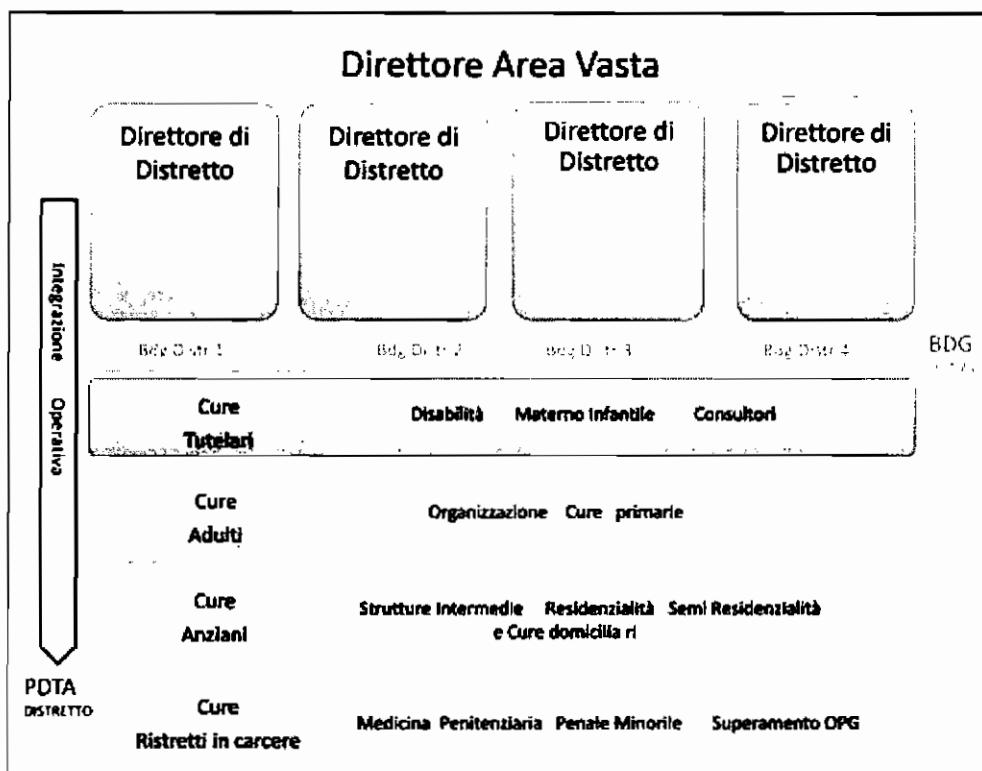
Direttore Area Vasta

Direttore di Distretto

Direttore di Distretto

Direttore di Distretto

Direttore di Distretto

Integrazione Operativa

Bdg Distr 1

Bdg Distr 2

Bdg Distr 3

Bdg Distr 4

BDG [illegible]

Cure Tutelari

Disabilità Materno Infantile Consultori

Cure Adulti

Organizzazione Cure primarie

Cure Anziani

Strutture Intermedie Residenzialità Semi Residenzialità e Cure domicilia ri

PDTA DISTRETTO

Cure Ristretti in carcere

Medicina Penitenziaria Penale Minorile Superamento OPG